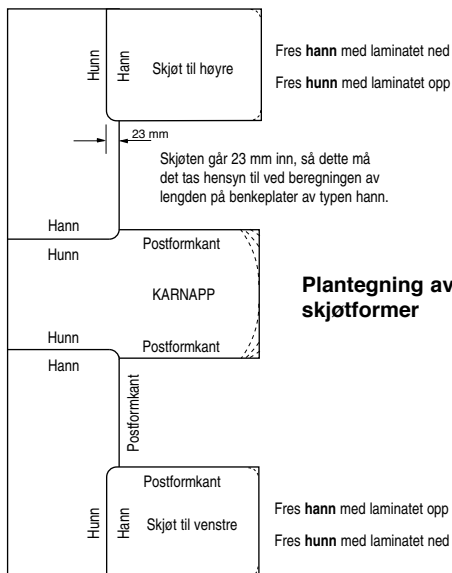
Hunn

Hann

Skjøt til høyre

Fres **hann** med laminatet ned

Fres **hunn** med laminatet opp

23 mm

Skjøten går 23 mm inn, så dette må det tas hensyn til ved beregningen av lengden på benkeplater av typen hann.

Hann

Hunn

Postformkant

KARNAPP

Postformkant

**Plantegning av skjøtformer**

Hunn

Hann

Postformkant

Postformkant

Hunn

Hann

Skjøt til venstre

Fres **hann** med laminatet opp

Fres **hunn** med laminatet ned